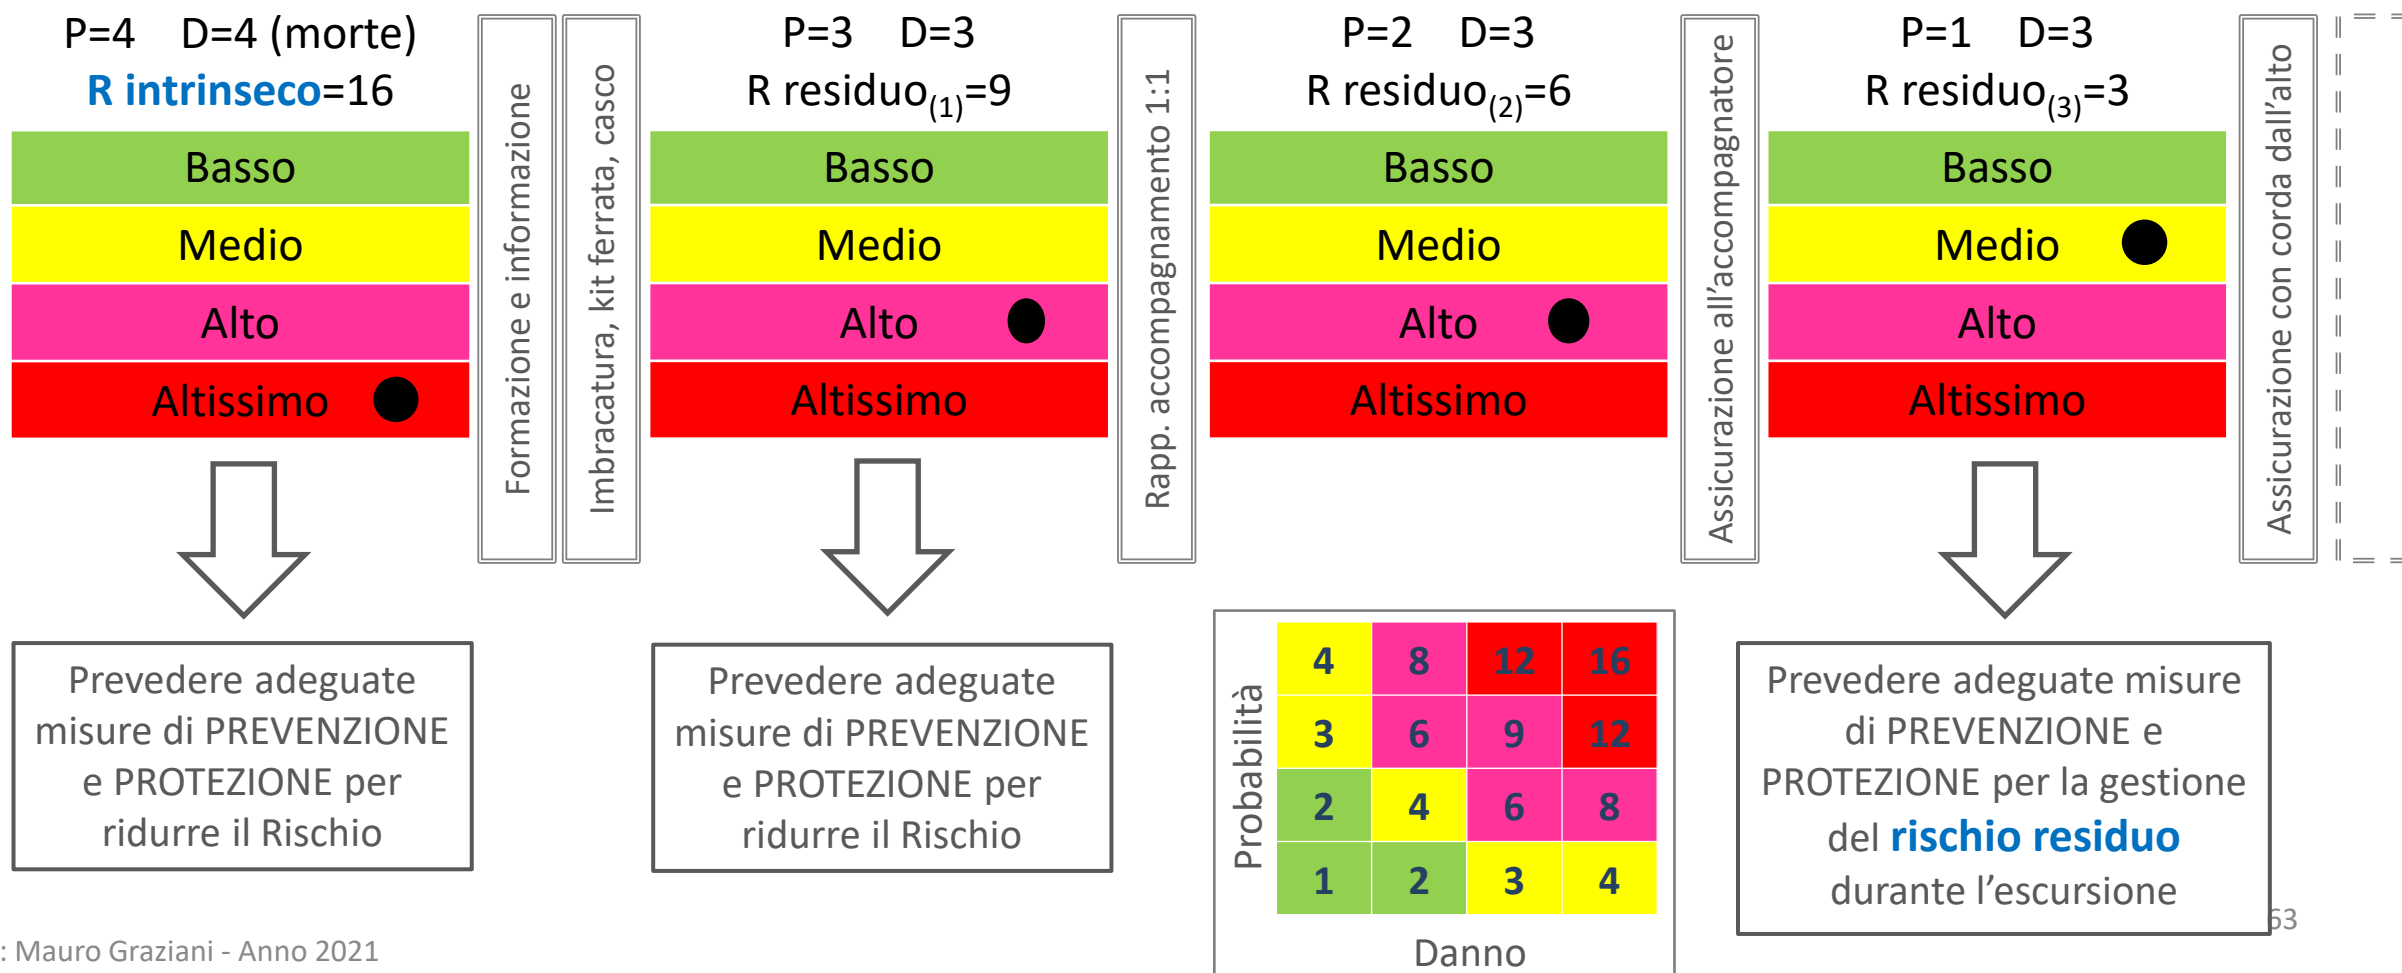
P=4 D=4 (morte)
R intrinseco=16

Basso
Medio
Alto
Altissimo

Prevedere adeguate misure di PREVENZIONE e PROTEZIONE per ridurre il Rischio

Formazione e informazione

Imbracatura, kit ferrata, casco

P=3 D=3
R residuo$_{(1)}$=9

Basso
Medio
Alto
Altissimo

Prevedere adeguate misure di PREVENZIONE e PROTEZIONE per ridurre il Rischio

Rapp. accompagnamento 1:1

P=2 D=3
R residuo$_{(2)}$=6

Basso
Medio
Alto
Altissimo

| Probabilità | | | | |
|---|---|---|---|---|
| | 4 | 8 | 12 | 16 |
| | 3 | 6 | 9 | 12 |
| | 2 | 4 | 6 | 8 |
| | 1 | 2 | 3 | 4 |

Danno

Assicurazione all'accompagnatore

P=1 D=3
R residuo$_{(3)}$=3

Basso
Medio
Alto
Altissimo

Prevedere adeguate misure di PREVENZIONE e PROTEZIONE per la gestione del rischio residuo durante l'escursione

Assicurazione con corda dall'alto

: Mauro Graziani - Anno 2021

63